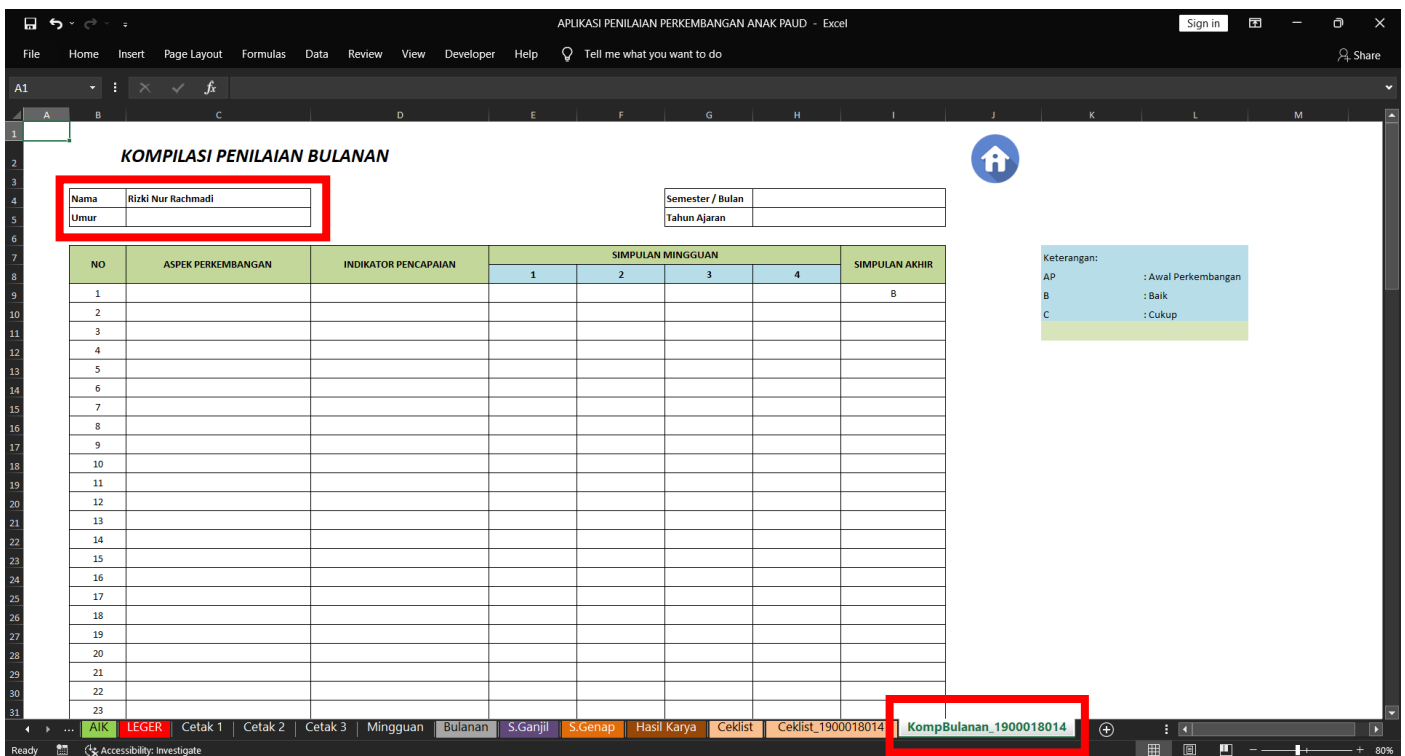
APLIKASI PENILAIAN PERKEMBANGAN ANAK PAUD - Excel

Sign in

File Home Insert Page Layout Formulas Data Review View Developer Help Tell me what you want to do

Share

A1

A B C D E F G H I J K L M

KOMPILASI PENILAIAN BULANAN

| Nama | Rizki Nur Rachmadi |
|---|---|
| Umur | |

| Semester / Bulan | |
|---|---|
| Tahun Ajaran | |

| NO | ASPEK PERKEMBANGAN | INDIKATOR PENCAPAIAN | SIMPULAN MINGGUAN 1 | 2 | 3 | 4 | SIMPULAN AKHIR |
|---|---|---|---|---|---|---|---|
| 1 | | | | | | | B |
| 2 | | | | | | | |
| 3 | | | | | | | |
| 4 | | | | | | | |
| 5 | | | | | | | |
| 6 | | | | | | | |
| 7 | | | | | | | |
| 8 | | | | | | | |
| 9 | | | | | | | |
| 10 | | | | | | | |
| 11 | | | | | | | |
| 12 | | | | | | | |
| 13 | | | | | | | |
| 14 | | | | | | | |
| 15 | | | | | | | |
| 16 | | | | | | | |
| 17 | | | | | | | |
| 18 | | | | | | | |
| 19 | | | | | | | |
| 20 | | | | | | | |
| 21 | | | | | | | |
| 22 | | | | | | | |
| 23 | | | | | | | |

Keterangan:
AP : Awal Perkembangan
B : Baik
C : Cukup

... AIK LEGER Cetak 1 Cetak 2 Cetak 3 Mingguan Bulanan S.Ganjil S.Genap Hasil Karya Ceklist Ceklist_1900018014 KompBulanan_1900018014

Ready Accessibility: Investigate 80%